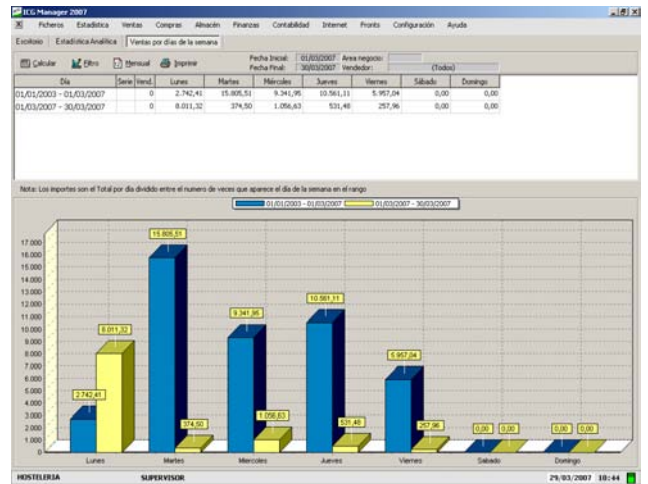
ICG Manager 2007
Ficheros Estadística Ventas Compras Almacén Finanzas Contabilidad Internet Fronts Configuración Ayuda

Escritorio Estadística Analítica Ventas por días de la semana

Calcular Filtro Mensual Imprimir

Fecha Inicial: 01/03/2007 Area negocio:
Fecha Final: 30/03/2007 Vendedor: (Todos)

| Día | Serie | Vend. | Lunes | Martes | Miércoles | Jueves | Viernes | Sábado | Domingo |
|---|---|---|---|---|---|---|---|---|---|
| 01/01/2003 - 01/03/2007 | | 0 | 2.742,41 | 15.805,51 | 9.341,95 | 10.561,11 | 5.957,04 | 0,00 | 0,00 |
| 01/03/2007 - 30/03/2007 | | 0 | 8.011,32 | 374,50 | 1.056,63 | 531,48 | 257,96 | 0,00 | 0,00 |

Nota: Los importes son el Total por día dividido entre el numero de veces que aparece el día de la semana en el rango

01/01/2003 - 01/03/2007 01/03/2007 - 30/03/2007

17.000 16.000 15.000 14.000 13.000 12.000 11.000 10.000 9.000 8.000 7.000 6.000 5.000 4.000 3.000 2.000 1.000 0

2.742,41 8.011,32 15.805,51 374,50 9.341,95 1.056,63 10.561,11 531,48 5.957,04 257,96 0,00 0,00 0,00 0,00

Lunes Martes Miercoles Jueves Viernes Sabado Domingo

HOSTELERIA SUPERVISOR 29/03/2007 10:44